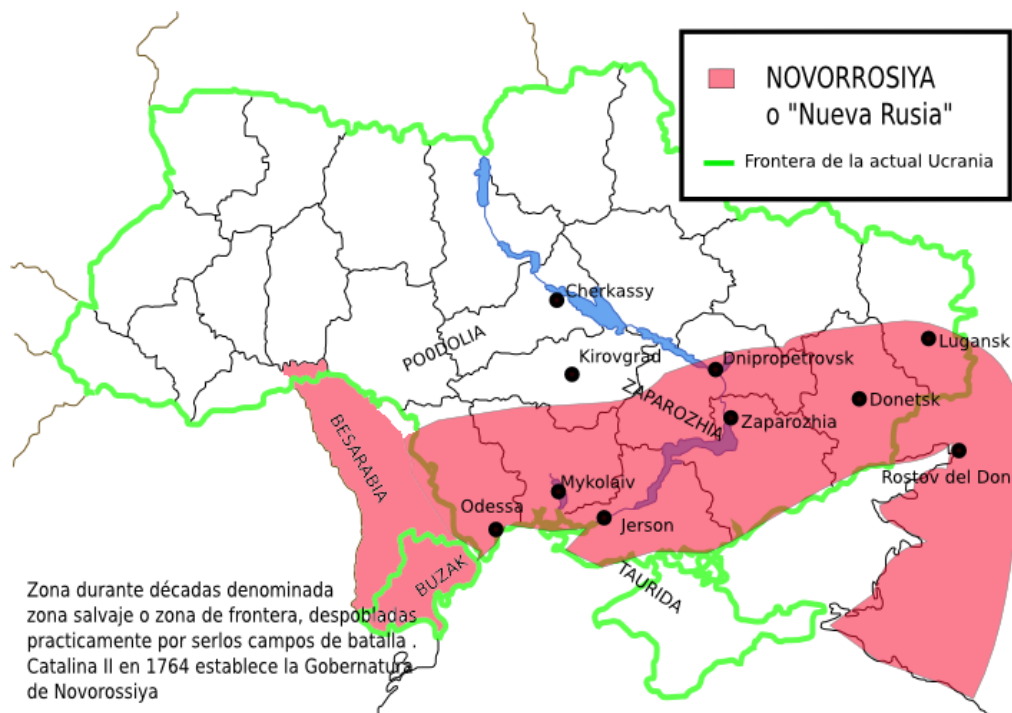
NOVORROSIYA
o "Nueva Rusia"

Frontera de la actual Ucrania

Cherkassy

PODOLIA

Kirovgrad

Dnipropetrovsk

Lugansk

ZAPAROZHIA

Zaparozhia

Donetsk

BESARABIA

Mykolaiv

Rostov del Don

Odessa

Jerson

BUZAK

TAURIDA

Zona durante décadas denominada zona salvaje o zona de frontera, despobladas practicamente por serlos campos de batalla . Catalina II en 1764 establece la Gobernatura de Novorossiya